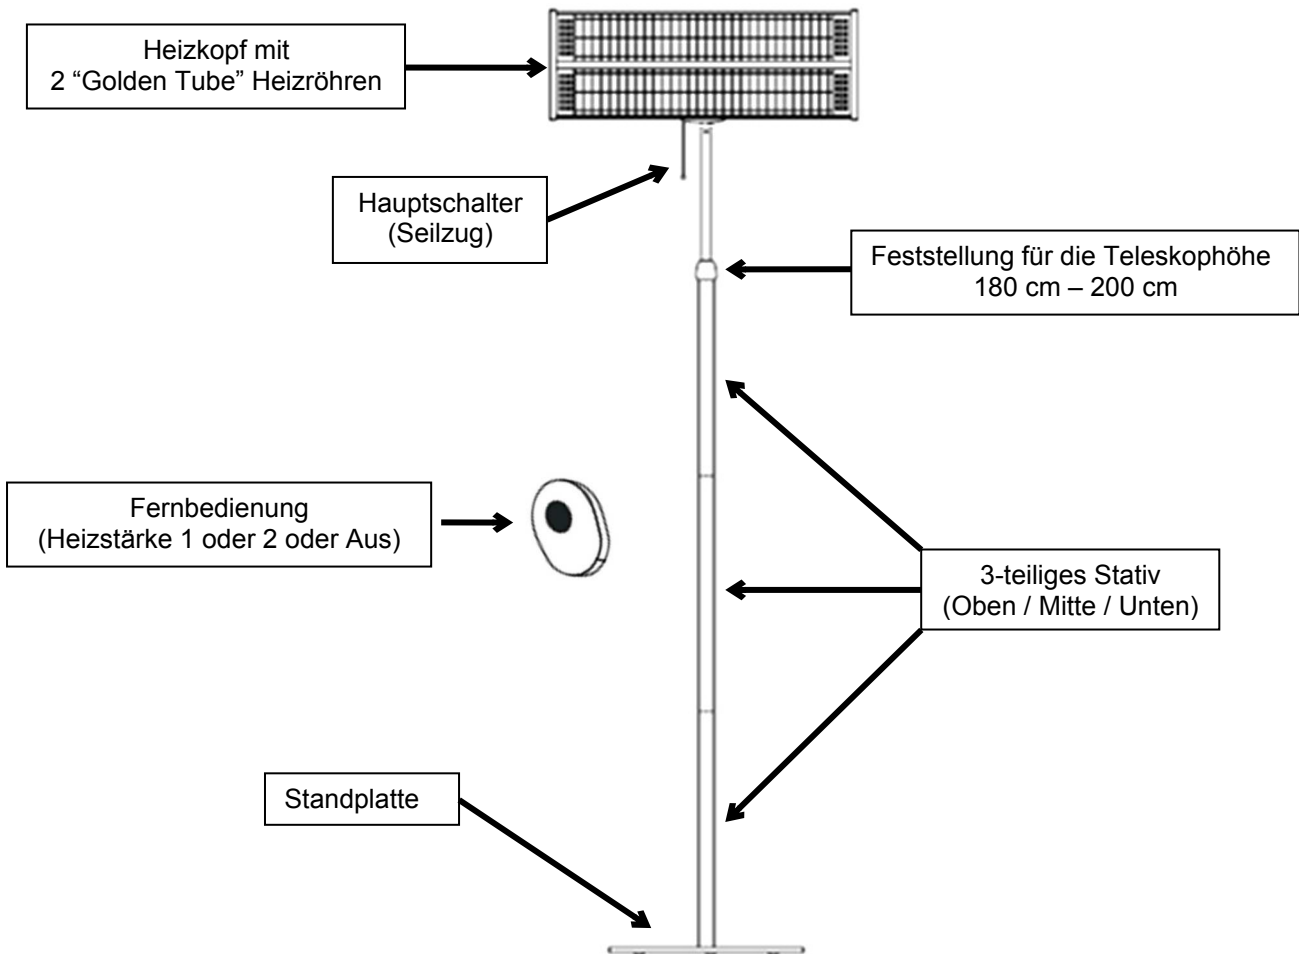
Heizkopf mit
2 “Golden Tube” Heizröhren

Hauptschalter
(Seilzug)

Feststellung für die Teleskophöhe
180 cm – 200 cm

Fernbedienung
(Heizstärke 1 oder 2 oder Aus)

3-teiliges Stativ
(Oben / Mitte / Unten)

Standplatte